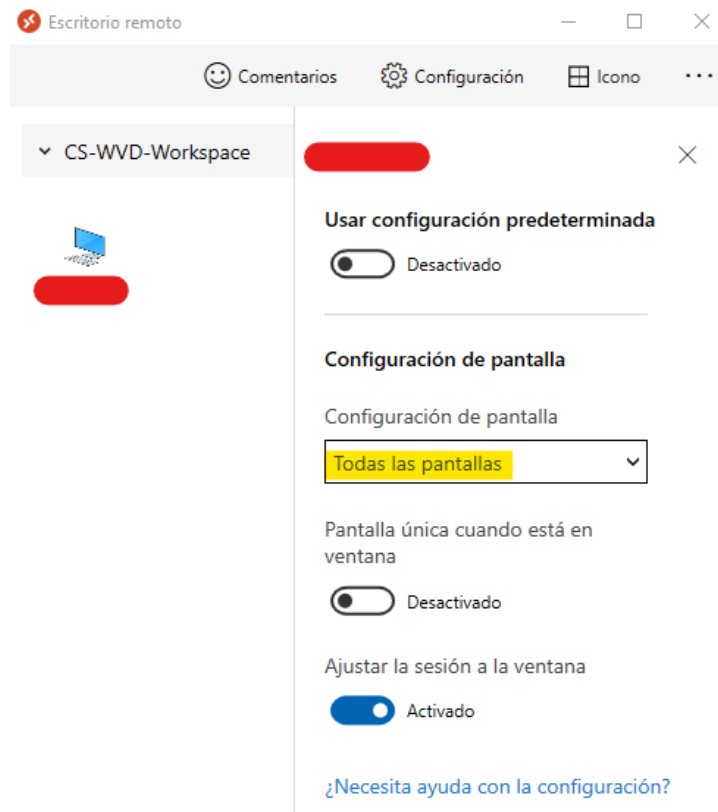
Escritorio remoto

Comentarios Configuración Icono ...

CS-WVD-Workspace

Usar configuración predeterminada

Desactivado

Configuración de pantalla

Configuración de pantalla

Todas las pantallas

Pantalla única cuando está en ventana

Desactivado

Ajustar la sesión a la ventana

Activado

¿Necesita ayuda con la configuración?